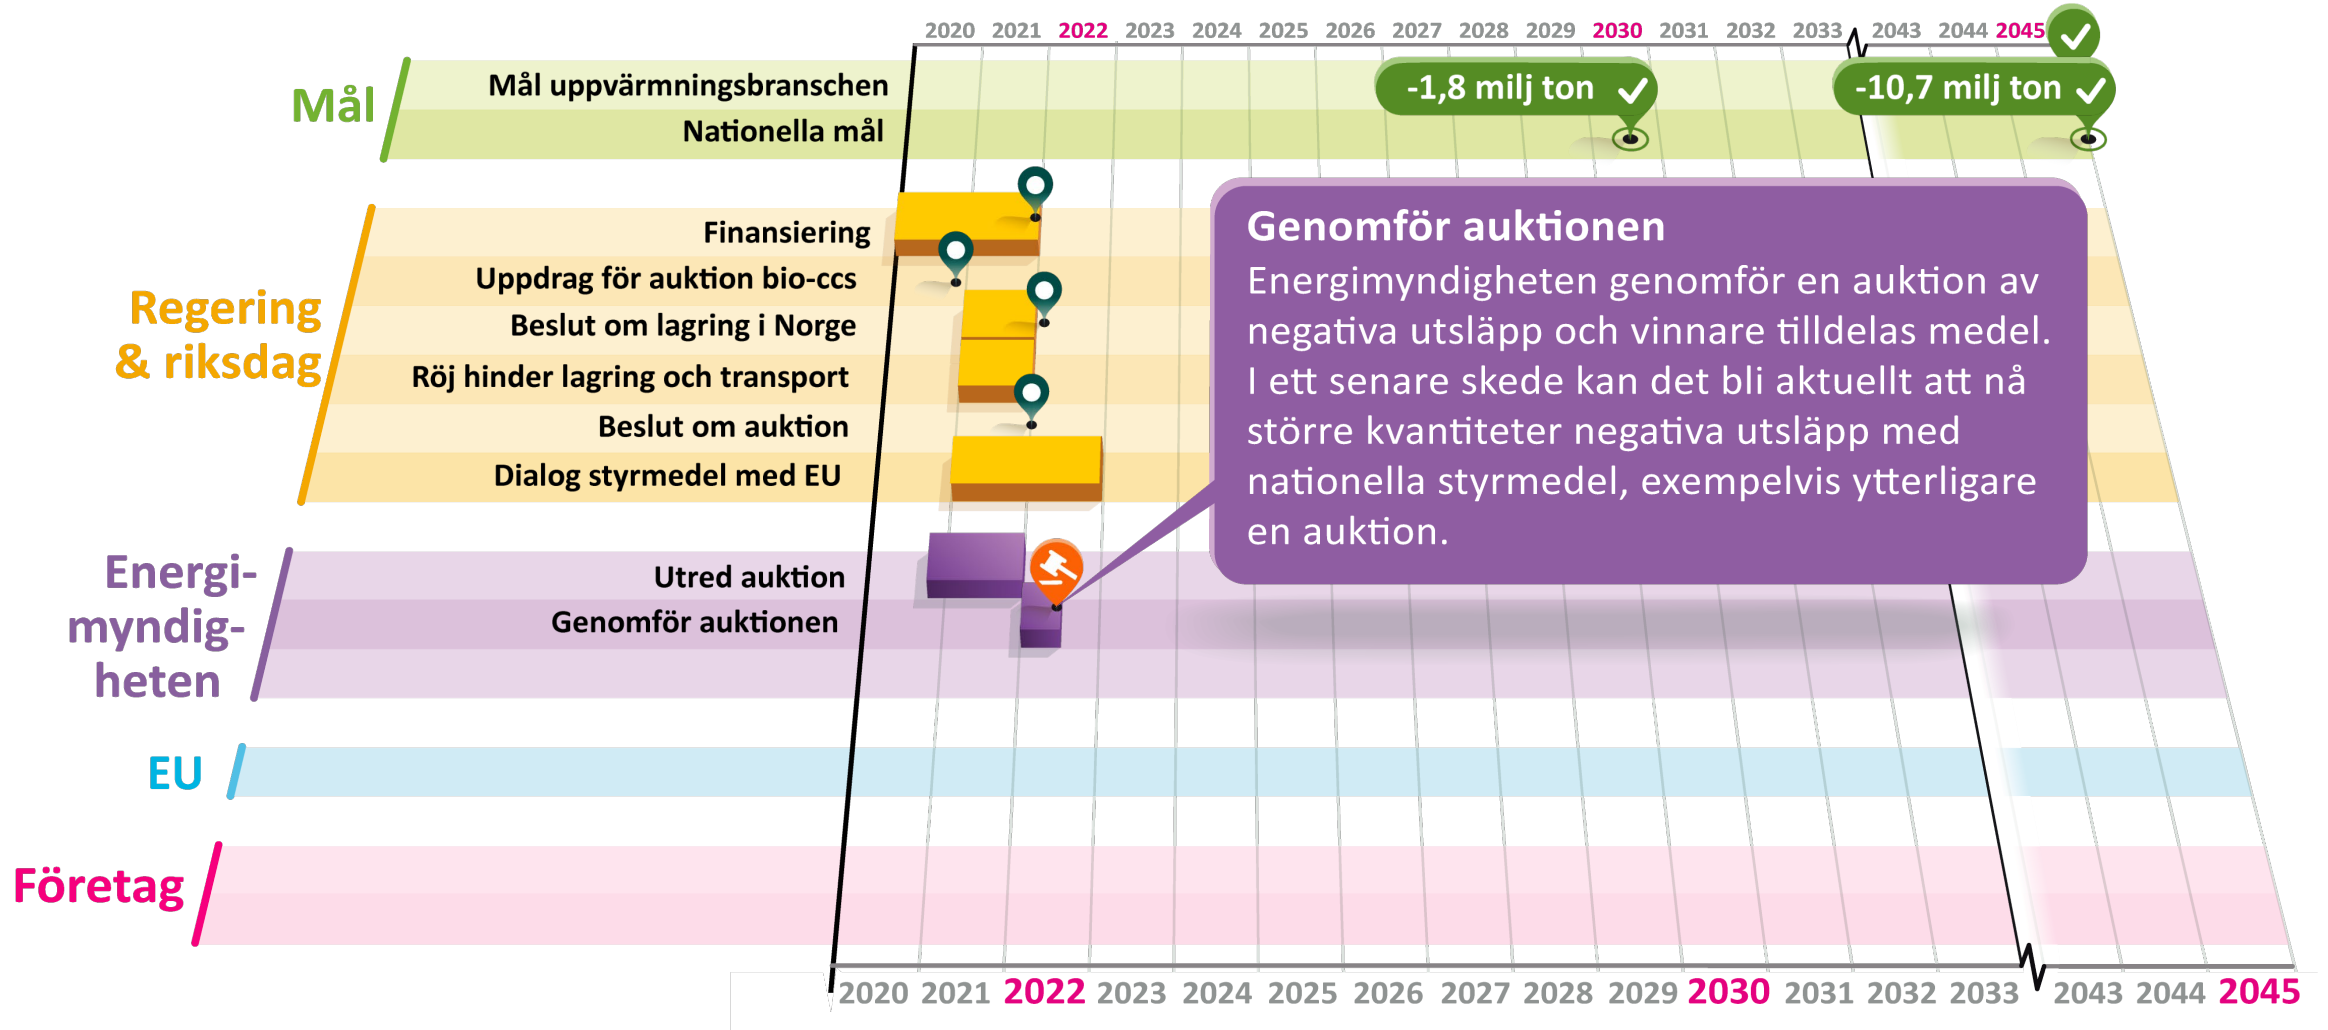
2020 2021 2022 2023 2024 2025 2026 2027 2028 2029 2030 2031 2032 2033 2043 2044 2045

Mål

Mål uppvärmningsbranschen

Nationella mål

-1,8 milj ton

-10,7 milj ton

Regering & riksdag

Finansiering

Uppdrag för auktion bio-ccs

Beslut om lagring i Norge

Röj hinder lagring och transport

Beslut om auktion

Dialog styrmedel med EU

Genomför auktionen

Energimyndigheten genomför en auktion av negativa utsläpp och vinnare tilldelas medel. I ett senare skede kan det bli aktuellt att nå större kvantiteter negativa utsläpp med nationella styrmedel, exempelvis ytterligare en auktion.

Energimyndigheten

Utred auktion

Genomför auktionen

EU

Företag

2020 2021 2022 2023 2024 2025 2026 2027 2028 2029 2030 2031 2032 2033 2043 2044 2045